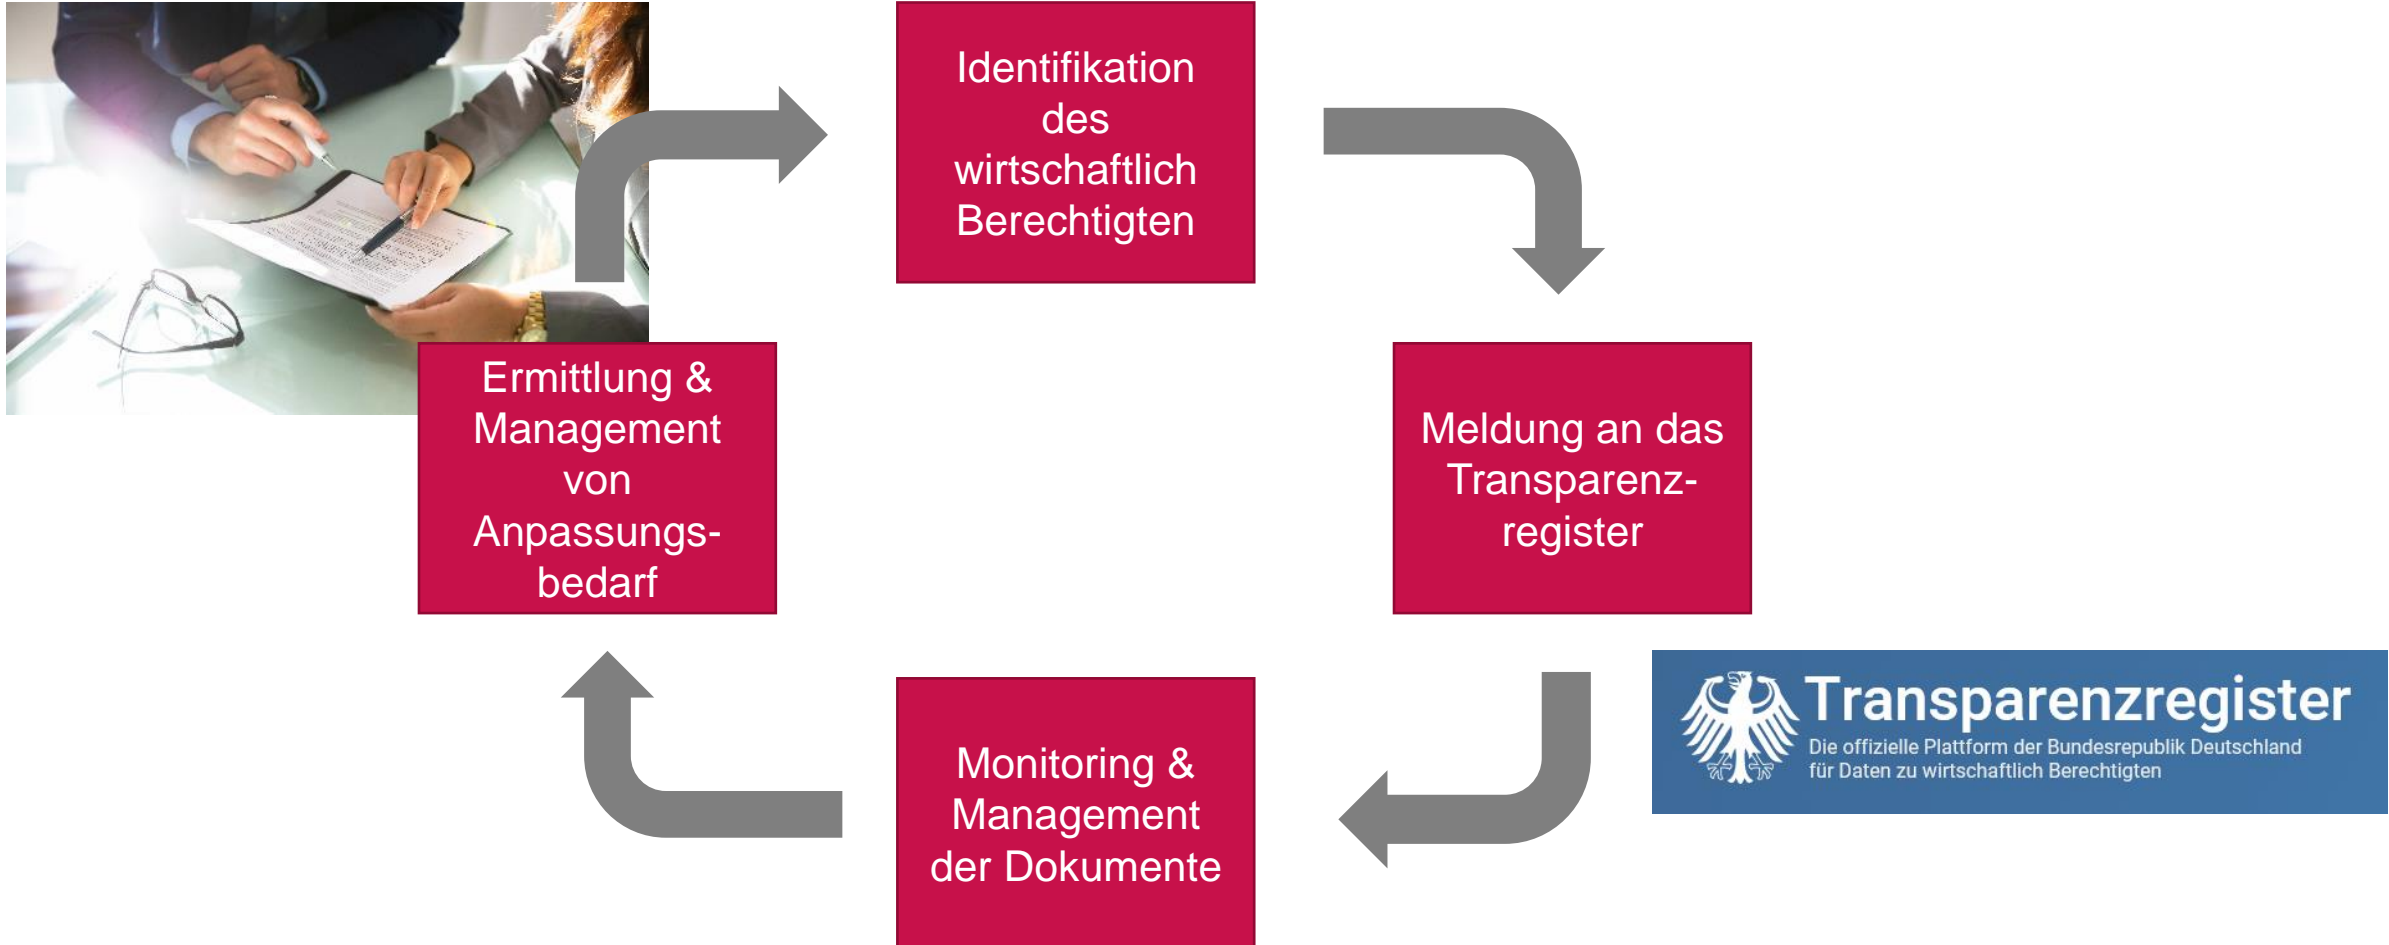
Identifikation des wirtschaftlich Berechtigten

Meldung an das Transparenzregister

Transparenzregister
Die offizielle Plattform der Bundesrepublik Deutschland für Daten zu wirtschaftlich Berechtigten

Monitoring & Management der Dokumente

Ermittlung & Management von Anpassungsbedarf